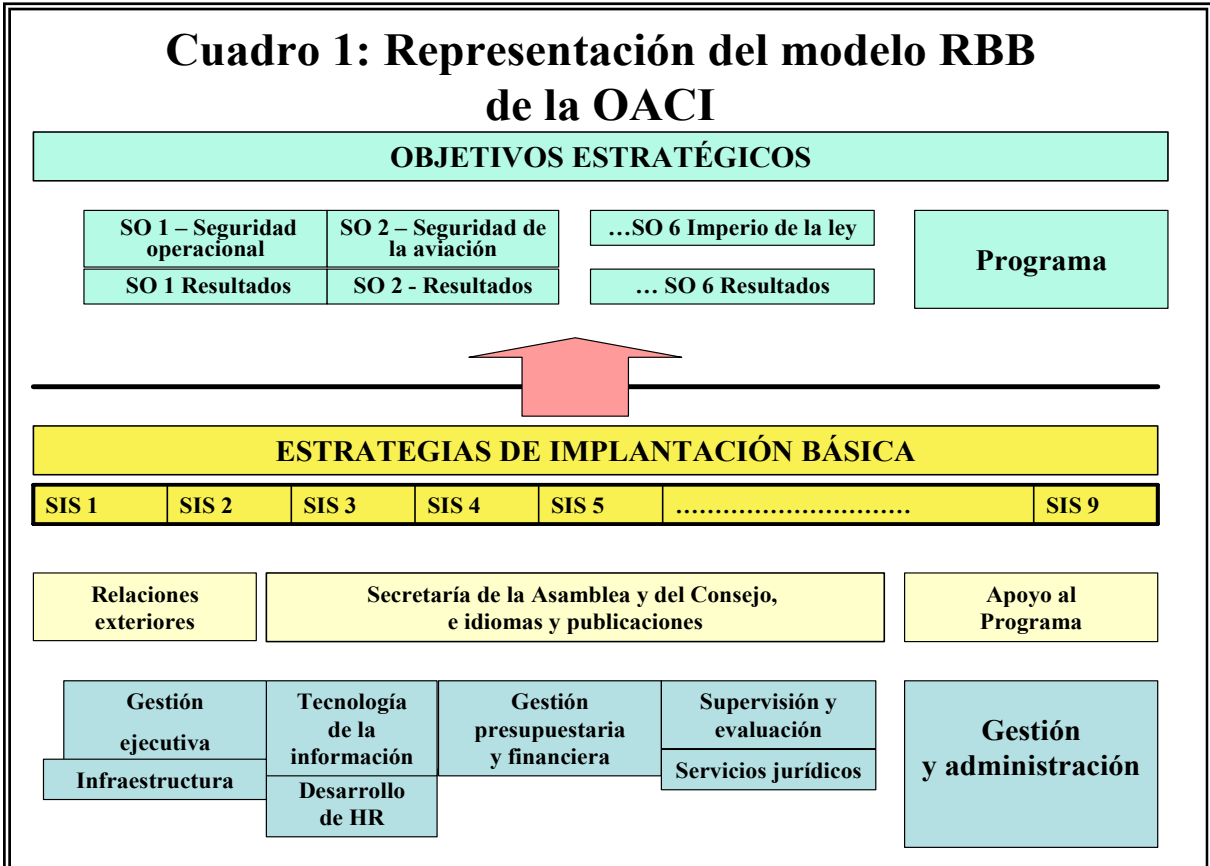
Cuadro 1: Representación del modelo RBB de la OACI

OBJETIVOS ESTRATÉGICOS

SO 1 – Seguridad operacional

SO 2 – Seguridad de la aviación

…SO 6 Imperio de la ley

SO 1 Resultados

SO 2 - Resultados

… SO 6 Resultados

Programa

ESTRATEGIAS DE IMPLANTACIÓN BÁSICA

| SIS 1 | SIS 2 | SIS 3 | SIS 4 | SIS 5 | ………………………… | SIS 9 |
|---|---|---|---|---|---|---|

Relaciones exteriores

Secretaría de la Asamblea y del Consejo, e idiomas y publicaciones

Apoyo al Programa

Gestión ejecutiva

Infraestructura

Tecnología de la información

Desarrollo de HR

Gestión presupuestaria y financiera

Supervisión y evaluación

Servicios jurídicos

Gestión y administración